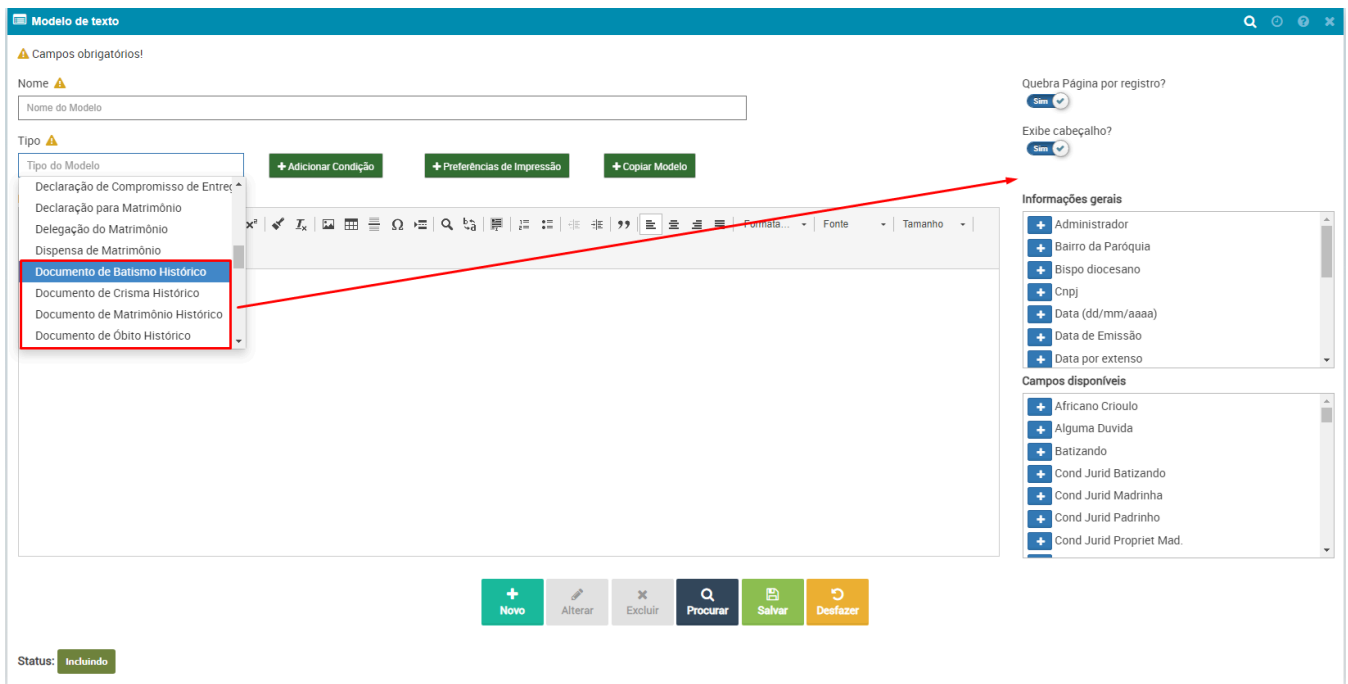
Modelo de texto

Campos obrigatórios!

Nome

Nome do Modelo

Tipo

Tipo do Modelo

+ Adicionar Condição

+ Preferências de Impressão

+ Copiar Modelo

Declaração de Compromisso de Entreg

Declaração para Matrimônio

Delegação do Matrimônio

Dispensa de Matrimônio

Documento de Batismo Histórico

Documento de Crisma Histórico

Documento de Matrimônio Histórico

Documento de Óbito Histórico

Formata... Fonte Tamanho

Quebra Página por registro?

Sim

Exibe cabeçalho?

Sim

Informações gerais

Administrador

Bairro da Paróquia

Bispo diocesano

Cnpj

Data (dd/mm/aaaa)

Data de Emissão

Data por extenso

Campos disponíveis

Africano Crioulo

Alguma Duvida

Batizando

Cond Jurid Batizando

Cond Jurid Madrinha

Cond Jurid Padrinho

Cond Jurid Propriet Mad.

Novo

Alterar

Excluir

Procurar

Salvar

Desfazer

Status: Incluindo